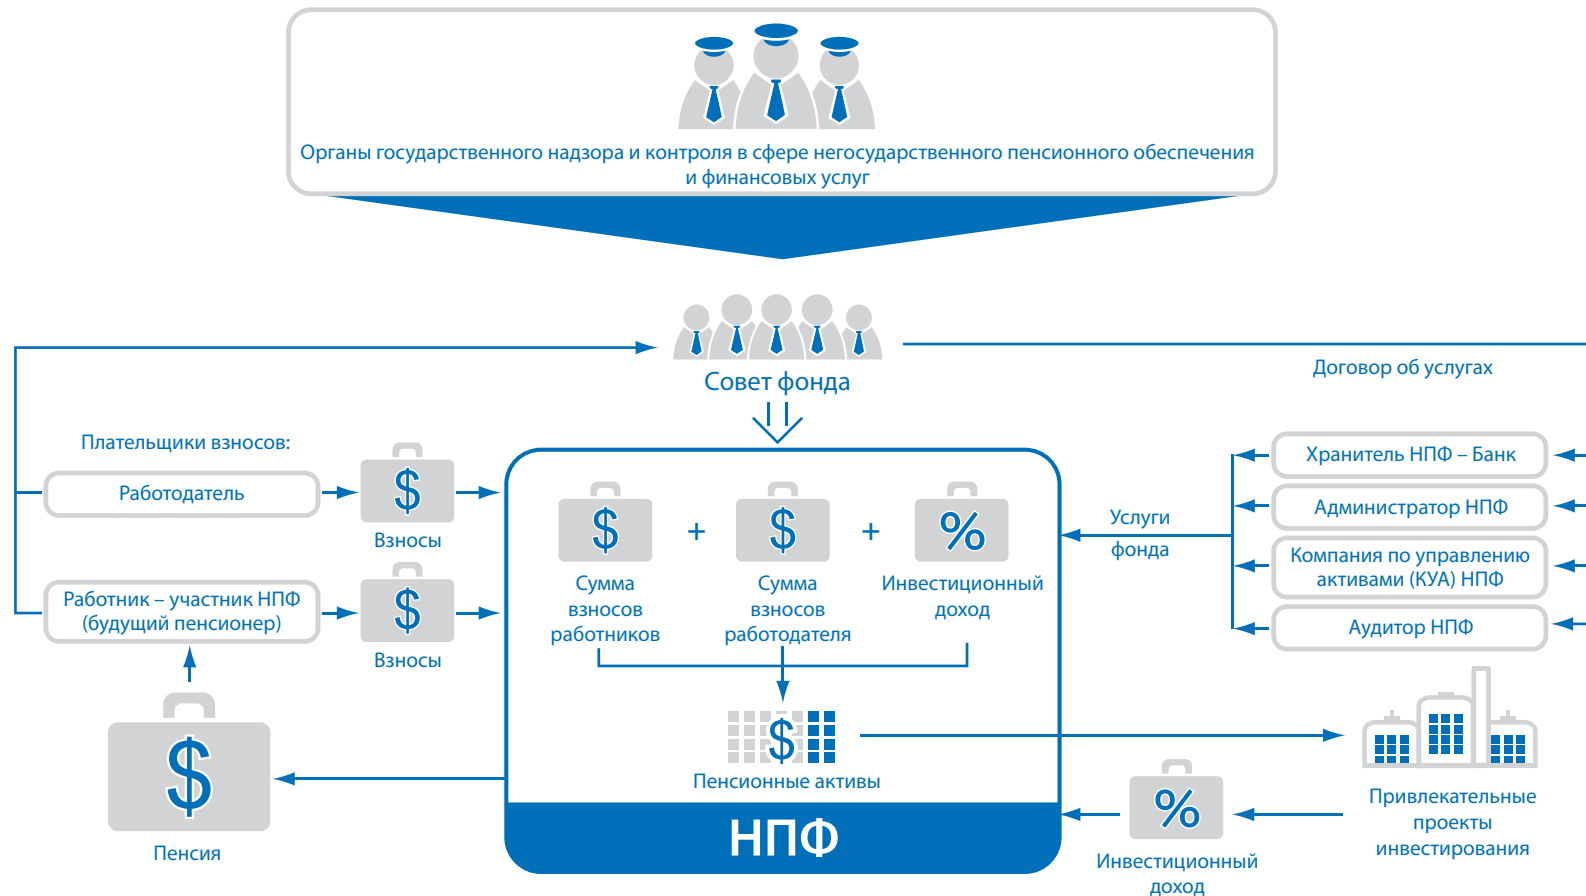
Органы государственного надзора и контроля в сфере негосударственного пенсионного обеспечения и финансовых услуг

Совет фонда

Договор об услугах

Плательщики взносов:

Работодатель

$

Взносы

Работник – участник НПФ (будущий пенсионер)

$

Взносы

$

Сумма взносов работников

+

$

Сумма взносов работодателя

+

%

Инвестиционный доход

Услуги фонда

Хранитель НПФ – Банк

Администратор НПФ

Компания по управлению активами (КУА) НПФ

Аудитор НПФ

$

Пенсионные активы

НПФ

$

Пенсия

%

Инвестиционный доход

Привлекательные проекты инвестирования